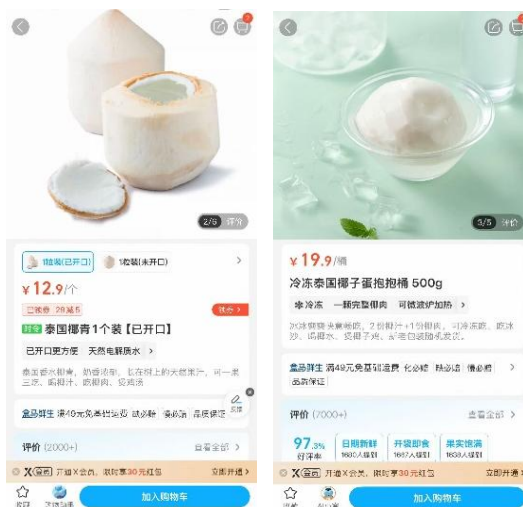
2/6 评价

1個装(已开口)　1枚装(未开口)

¥12.9/个

已优惠 29减5

领券 >

时令 泰国椰青1个装【已开口】

已开口更方便　天然电解质水 >

泰国香水椰青，奶香浓郁，饮用椰子水的天然果汁，可一果三吃，做椰汁、做椰肉、做椰冻

盒马鲜生 满49元免基础运费 破损必赔 缺货必赔 库存保障

反馈

评价 (2000+)　查看全部 >

X会员 开通X会员，本单可享30元红包　立即开通 >

首页　召唤盒马

加入购物车

3/5 评价

¥19.9/桶

冷冻泰国椰子蛋抱抱桶 500g

冷冻　一颗完整椰肉　可微波炉加热 >

冰冻椰蛋夹果椰肉，2份即开+1份即食，可冷冻吃、做冰沙、切椰子、烫椰子冻，一步到位包装随机发货。

盒马鲜生 满49元免基础运费 伦必赔 缺必赔 慢必赔 品质保证

评价 (7000+)　查看全部 >

97.3% 好评率　日期新鲜 1600人提到　开袋即食 1667人提到　果实饱满 1693人提到

X会员 开通X会员，本单可享30元红包　立即开通 >

收藏　召唤盒马

加入购物车